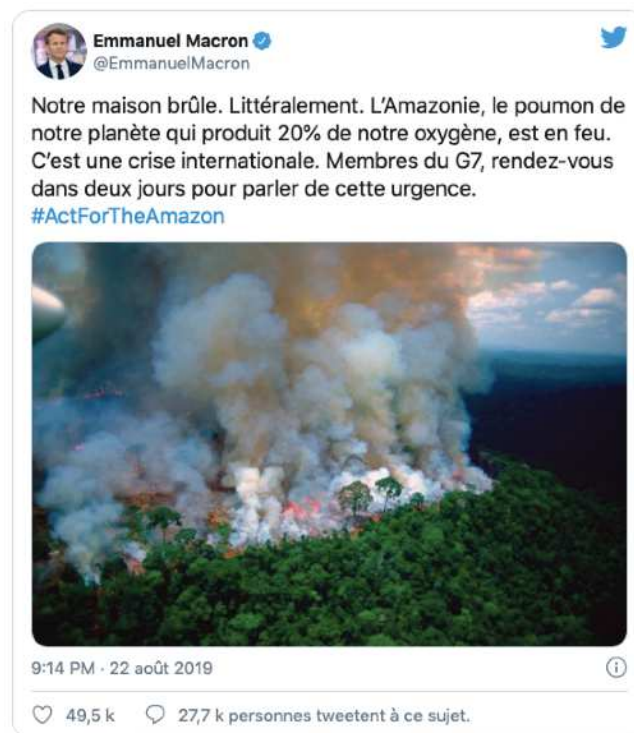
Emmanuel Macron
@EmmanuelMacron

Notre maison brûle. Littéralement. L'Amazonie, le poumon de notre planète qui produit 20% de notre oxygène, est en feu. C'est une crise internationale. Membres du G7, rendez-vous dans deux jours pour parler de cette urgence. #ActForTheAmazon

9:14 PM · 22 août 2019

49,5 k 27,7 k personnes tweetent à ce sujet.